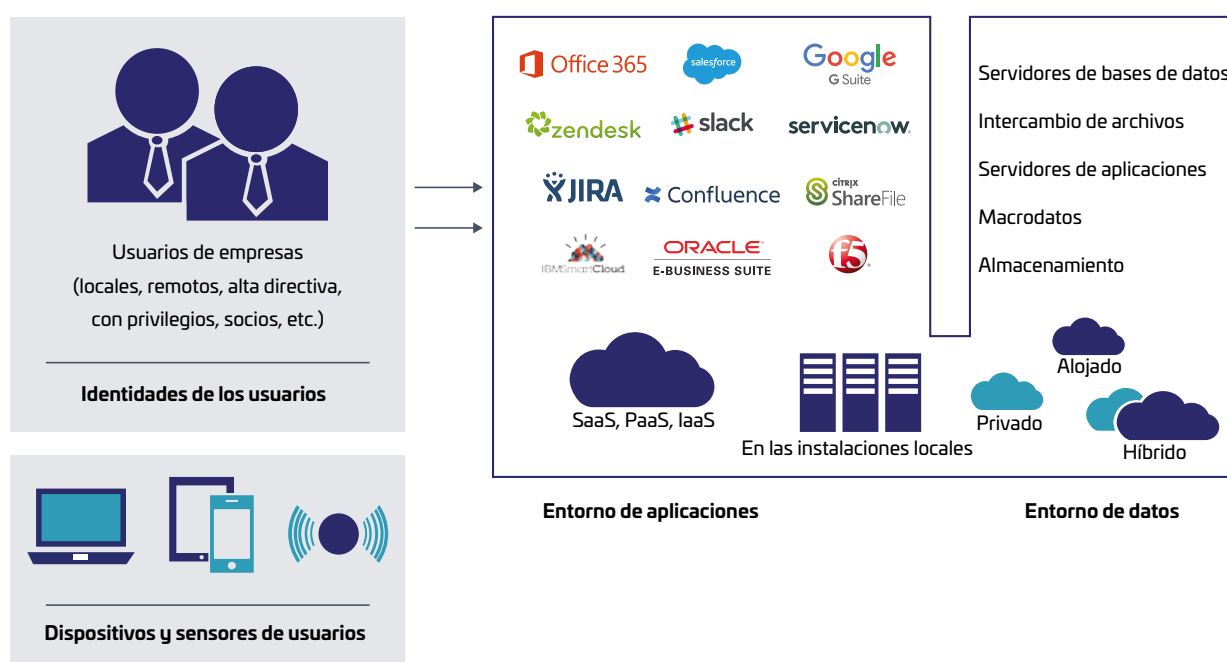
Usuarios de empresas
(locales, remotos, alta directiva, con privilegios, socios, etc.)

Identidades de los usuarios

Dispositivos y sensores de usuarios

Office 365
salesforce
Google
G Suite
zendesk
slack
servicenow.
JIRA
Confluence
CITRIX
ShareFile
IBMSmartCloud
ORACLE
E-BUSINESS SUITE
f5

Servidores de bases de datos
Intercambio de archivos
Servidores de aplicaciones
Macrodatos
Almacenamiento

SaaS, PaaS, IaaS
En las instalaciones locales
Alojado
Privado
Híbrido

Entorno de aplicaciones

Entorno de datos